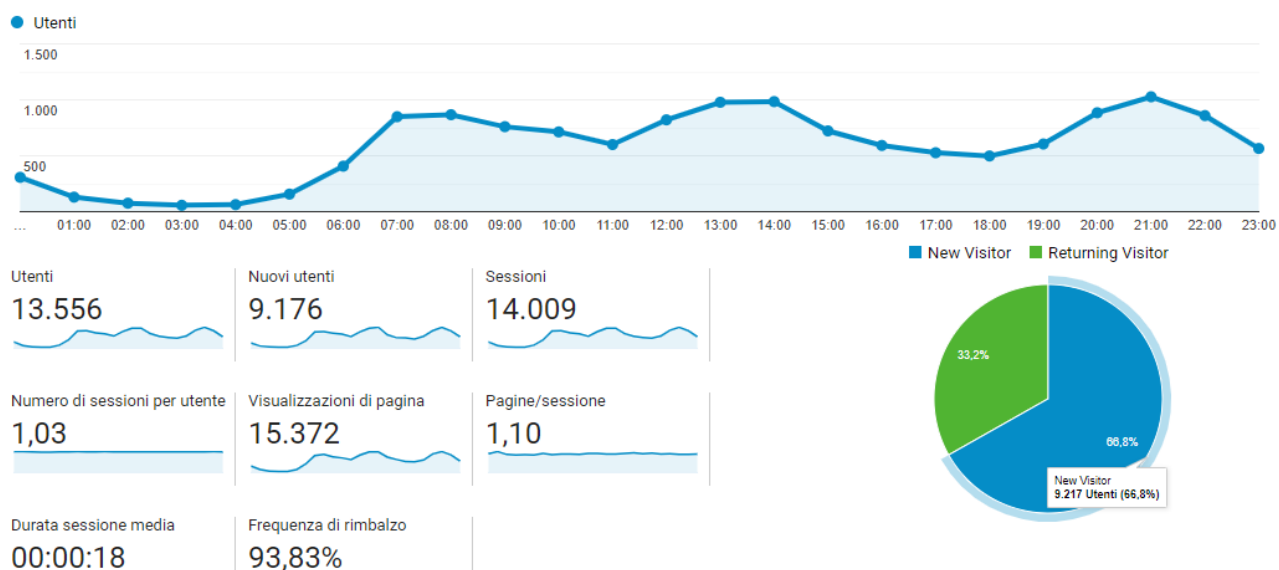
Utenti

1.500

1.000

500

... 01:00 02:00 03:00 04:00 05:00 06:00 07:00 08:00 09:00 10:00 11:00 12:00 13:00 14:00 15:00 16:00 17:00 18:00 19:00 20:00 21:00 22:00 23:00

Utenti
13.556

Nuovi utenti
9.176

Sessioni
14.009

Numero di sessioni per utente
1,03

Visualizzazioni di pagina
15.372

Pagine/sessione
1,10

Durata sessione media
00:00:18

Frequenza di rimbalzo
93,83%

New Visitor Returning Visitor

33,2%

66,8%

New Visitor
9.217 Utenti (66,8%)